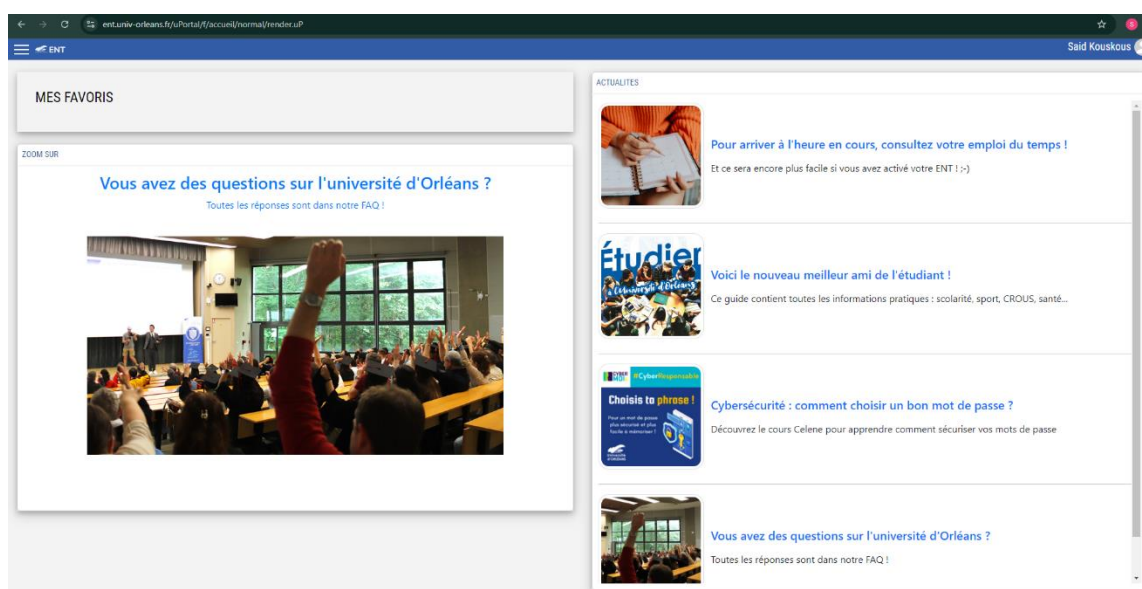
ent.univ-orleans.fr/uPortal/f/accueil/normal/render.uP

ENT

Said Kouskous

MES FAVORIS

ZOOM SUR

Vous avez des questions sur l'université d'Orléans ?

Toutes les réponses sont dans notre FAQ !

ACTUALITES

Pour arriver à l'heure en cours, consultez votre emploi du temps !

Et ce sera encore plus facile si vous avez activé votre ENT ! ;-)

Étudier à l'Université d'Orléans

Voici le nouveau meilleur ami de l'étudiant !

Ce guide contient toutes les informations pratiques : scolarité, sport, CROUS, santé...

#CyberResponsable

Choisis ta phrase !

Pour un mot de passe plus sécurisé et plus facile à mémoriser !

Cybersécurité : comment choisir un bon mot de passe ?

Découvrez le cours Celene pour apprendre comment sécuriser vos mots de passe

Vous avez des questions sur l'université d'Orléans ?

Toutes les réponses sont dans notre FAQ !